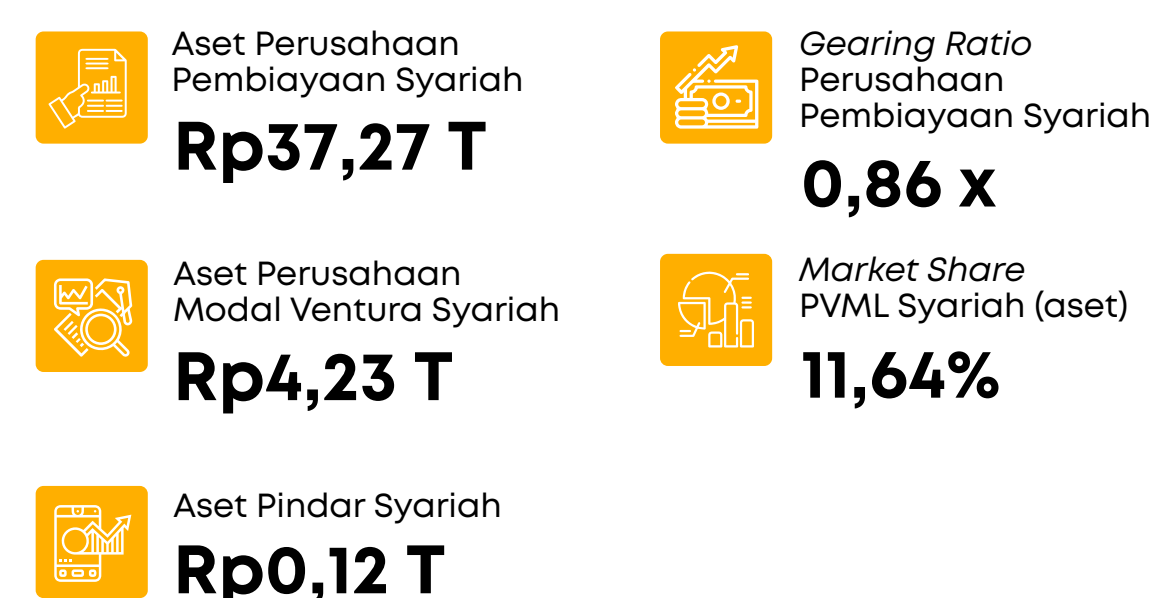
Aset Perusahaan Pembiayaan Syariah

Rp37,27 T

Gearing Ratio Perusahaan Pembiayaan Syariah

0,86 x

Aset Perusahaan Modal Ventura Syariah

Rp4,23 T

Market Share PVML Syariah (aset)

11,64%

Aset Pindar Syariah

Rp0,12 T